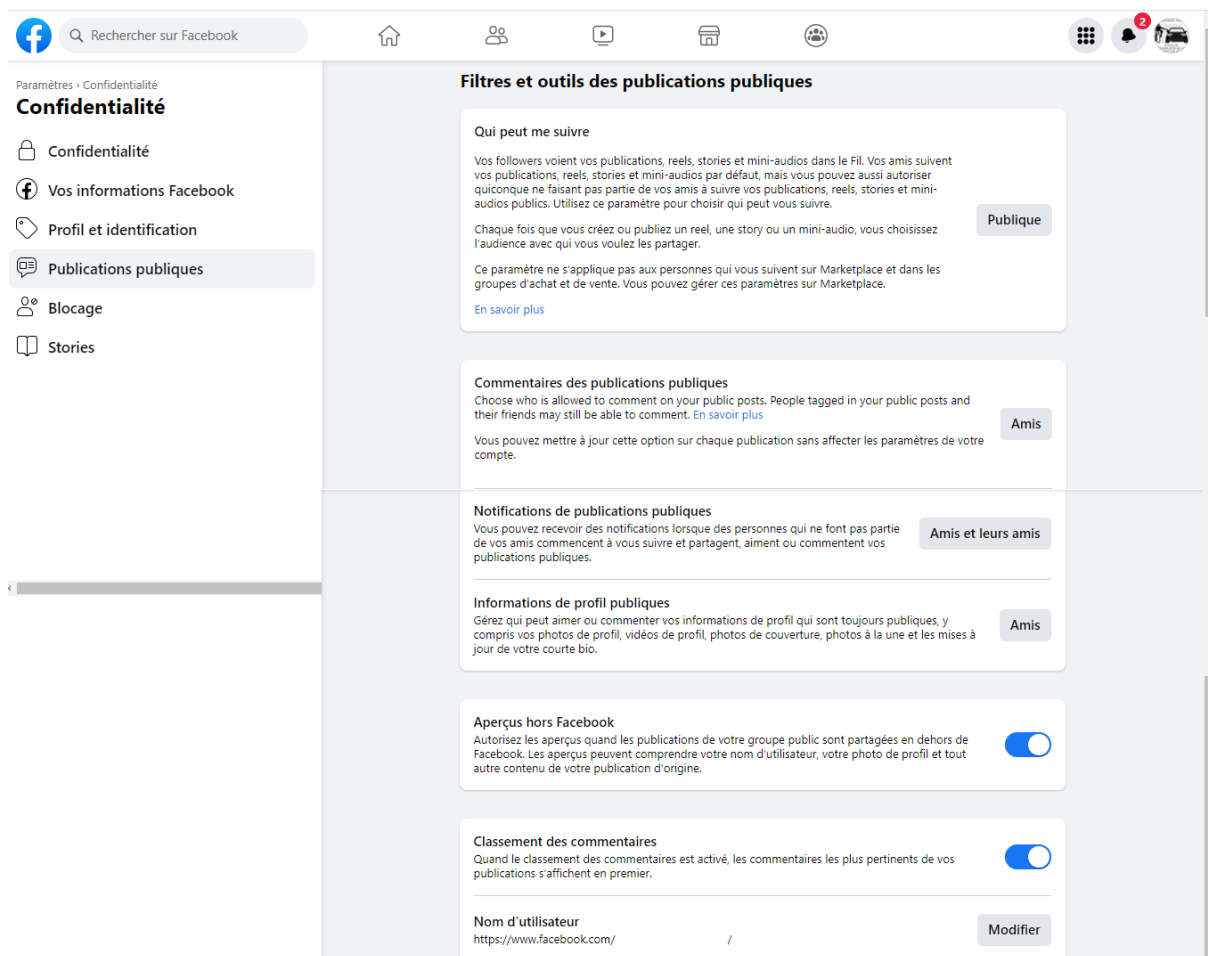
Rechercher sur Facebook

2

Paramètres › Confidentialité
Confidentialité

Confidentialité
Vos informations Facebook
Profil et identification
Publications publiques
Blocage
Stories

Filtres et outils des publications publiques

Qui peut me suivre

Vos followers voient vos publications, reels, stories et mini-audios dans le Fil. Vos amis suivent vos publications, reels, stories et mini-audios par défaut, mais vous pouvez aussi autoriser quiconque ne faisant pas partie de vos amis à suivre vos publications, reels, stories et mini-audios publics. Utilisez ce paramètre pour choisir qui peut vous suivre.

Chaque fois que vous créez ou publiez un reel, une story ou un mini-audio, vous choisissez l'audience avec qui vous voulez les partager.

Ce paramètre ne s'applique pas aux personnes qui vous suivent sur Marketplace et dans les groupes d'achat et de vente. Vous pouvez gérer ces paramètres sur Marketplace.

En savoir plus

Publique

Commentaires des publications publiques
Choose who is allowed to comment on your public posts. People tagged in your public posts and their friends may still be able to comment. En savoir plus

Vous pouvez mettre à jour cette option sur chaque publication sans affecter les paramètres de votre compte.

Amis

Notifications de publications publiques
Vous pouvez recevoir des notifications lorsque des personnes qui ne font pas partie de vos amis commencent à vous suivre et partagent, aiment ou commentent vos publications publiques.

Amis et leurs amis

Informations de profil publiques
Gérez qui peut aimer ou commenter vos informations de profil qui sont toujours publiques, y compris vos photos de profil, vidéos de profil, photos de couverture, photos à la une et les mises à jour de votre courte bio.

Amis

Aperçus hors Facebook
Autorisez les aperçus quand les publications de votre groupe public sont partagées en dehors de Facebook. Les aperçus peuvent comprendre votre nom d'utilisateur, votre photo de profil et tout autre contenu de votre publication d'origine.

Classement des commentaires
Quand le classement des commentaires est activé, les commentaires les plus pertinents de vos publications s'affichent en premier.

Nom d'utilisateur
https://www.facebook.com/ /

Modifier